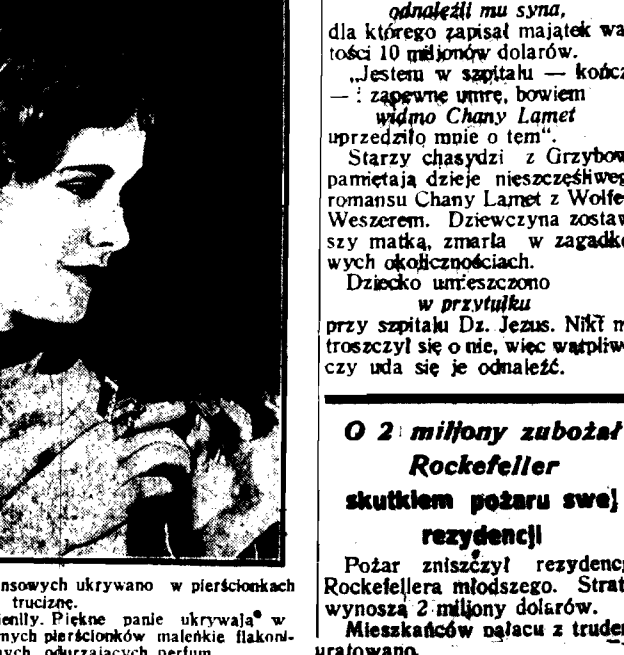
odnaleźli mu syna,
dla którego zapisał majątek wartości 10 miljonów dolarów.

„Jestem w szpitalu — kończ— zapewne umrę, bowiem
widmo Chany Lamet
uprzedziło mnie o tem".

Starzy chasydzi z Grzybow pamiętają dzieje nieszczęśliwego romansu Chany Lamet z Wolfe Weszerem. Dziewczyna zostawszy matką, zmarła w zagadkowych okolicznościach.

Dziecko umieszczono
w przytułku
przy szpitalu Dz. Jezus. Nikt m troszczył się o nie, więc wątpliw czy uda się je odnaleźć.

ansowych ukrywano w pierścionkach trucizne. enlly. Piękne panie ukrywają w nych pierścionków maleńkie flakonych odurzających perfum

O 2 miljony zubożał Rockefeller
skutkiem pożaru swej rezydencji

Pożar zniszczył rezydencj Rockefellera młodszego. Strat wynoszą 2 miljony dolarów.

Mieszkańców pałacu z truder uratowano.